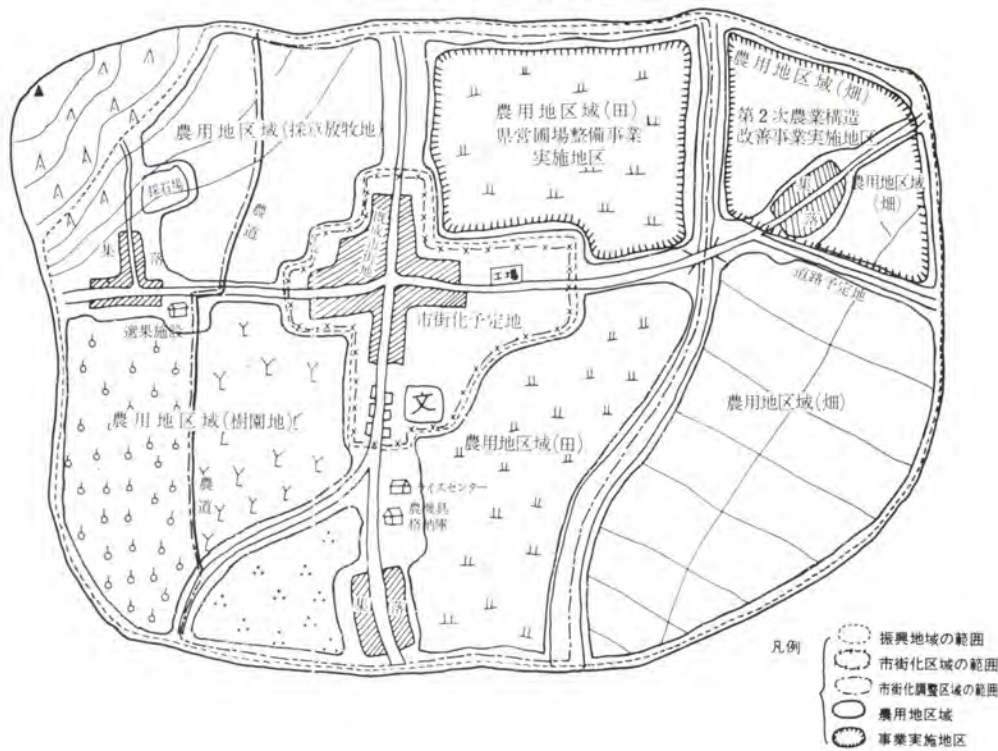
農用地区域(採草放牧地)

採石場

集落

農道

農用地区域(田)
県営圃場整備事業
実施地区

農用地区域(畑)
第2次農業構造
改善事業実施地区

農用地区域
(畑)

工場

道路予定地

選果施設

市街化予定地

文

農用地区域(樹園地)

農道

農用地区域(田)

ライスセンター

農機具
格納庫

農用地区域(畑)

集落

凡例
振興地域の範囲
市街化区域の範囲
市街化調整区域の範囲
農用地区域
事業実施地区